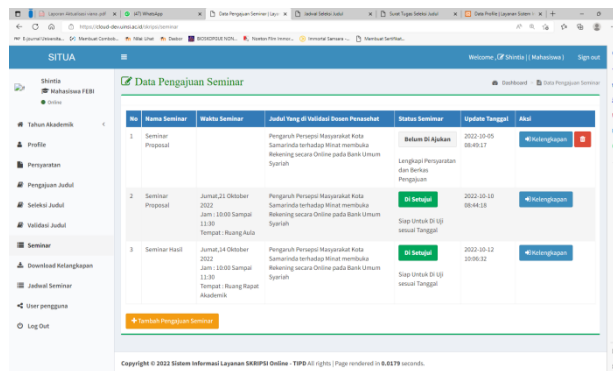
Laporan Kesalahan rakha.pdf | (47) WhatsApp | Data Pengajuan Seminar | Layan | Jadwal Seleksi Judul | Surat Tugas Seleksi Judul | Data Profile | Layanan Sistem | +

https://cloud-dev.uinsi.ac.id/skripsi/seminar

E-Jurnal Universita... | Membuat Cembok... | Nilai Ujian | Doctor | BOOKSHELF NON... | Kontrov Film Inmor... | Immortal Samsara -... | Membuat Sertifikat...

SITUA

Welcome , Shintia | ( Mahasiswa ) Sign out

Shintia
Mahasiswa FEBI
Online

Tahun Akademik
Profile
Persyaratan
Pengajuan Judul
Seleksi Judul
Validasi Judul
Seminar
Download Kelengkapan
Jadwal Seminar
User pengguna
Log Out

Data Pengajuan Seminar

Dashboard > Data Pengajuan Seminar

| No | Nama Seminar | Waktu Seminar | Judul Yang di Validasi Dosen Penasehat | Status Seminar | Update Tanggal | Aksi |
|---|---|---|---|---|---|---|
| 1 | Seminar Proposal | | Pengaruh Persepsi Masyarakat Kota Samarinda terhadap Minat membuka Rekening secara Online pada Bank Umum Syariah | Belum Di Ajukan Lengkapi Persyaratan dan Berkas Pengajuan | 2022-10-05 08:49:17 | Kelengkapan |
| 2 | Seminar Proposal | Jumat,21 Oktober 2022 Jam : 10:00 Sampai 11:30 Tempat : Ruang Aula | Pengaruh Persepsi Masyarakat Kota Samarinda terhadap Minat membuka Rekening secara Online pada Bank Umum Syariah | Di Setujui Siap Untuk Di Uji sesuai Tanggal | 2022-10-10 09:44:18 | Kelengkapan |
| 3 | Seminar Hasil | Jumat,14 Oktober 2022 Jam : 10:00 Sampai 11:30 Tempat : Ruang Rapat Akademik | Pengaruh Persepsi Masyarakat Kota Samarinda terhadap Minat membuka Rekening secara Online pada Bank Umum Syariah | Di Setujui Siap Untuk Di Uji sesuai Tanggal | 2022-10-12 10:06:32 | Kelengkapan |

+ Tambah Pengajuan Seminar

Copyright © 2022 Sistem Informasi Layanan SKRIPSI Online - TIPD All rights | Page rendered in 0.0179 seconds.